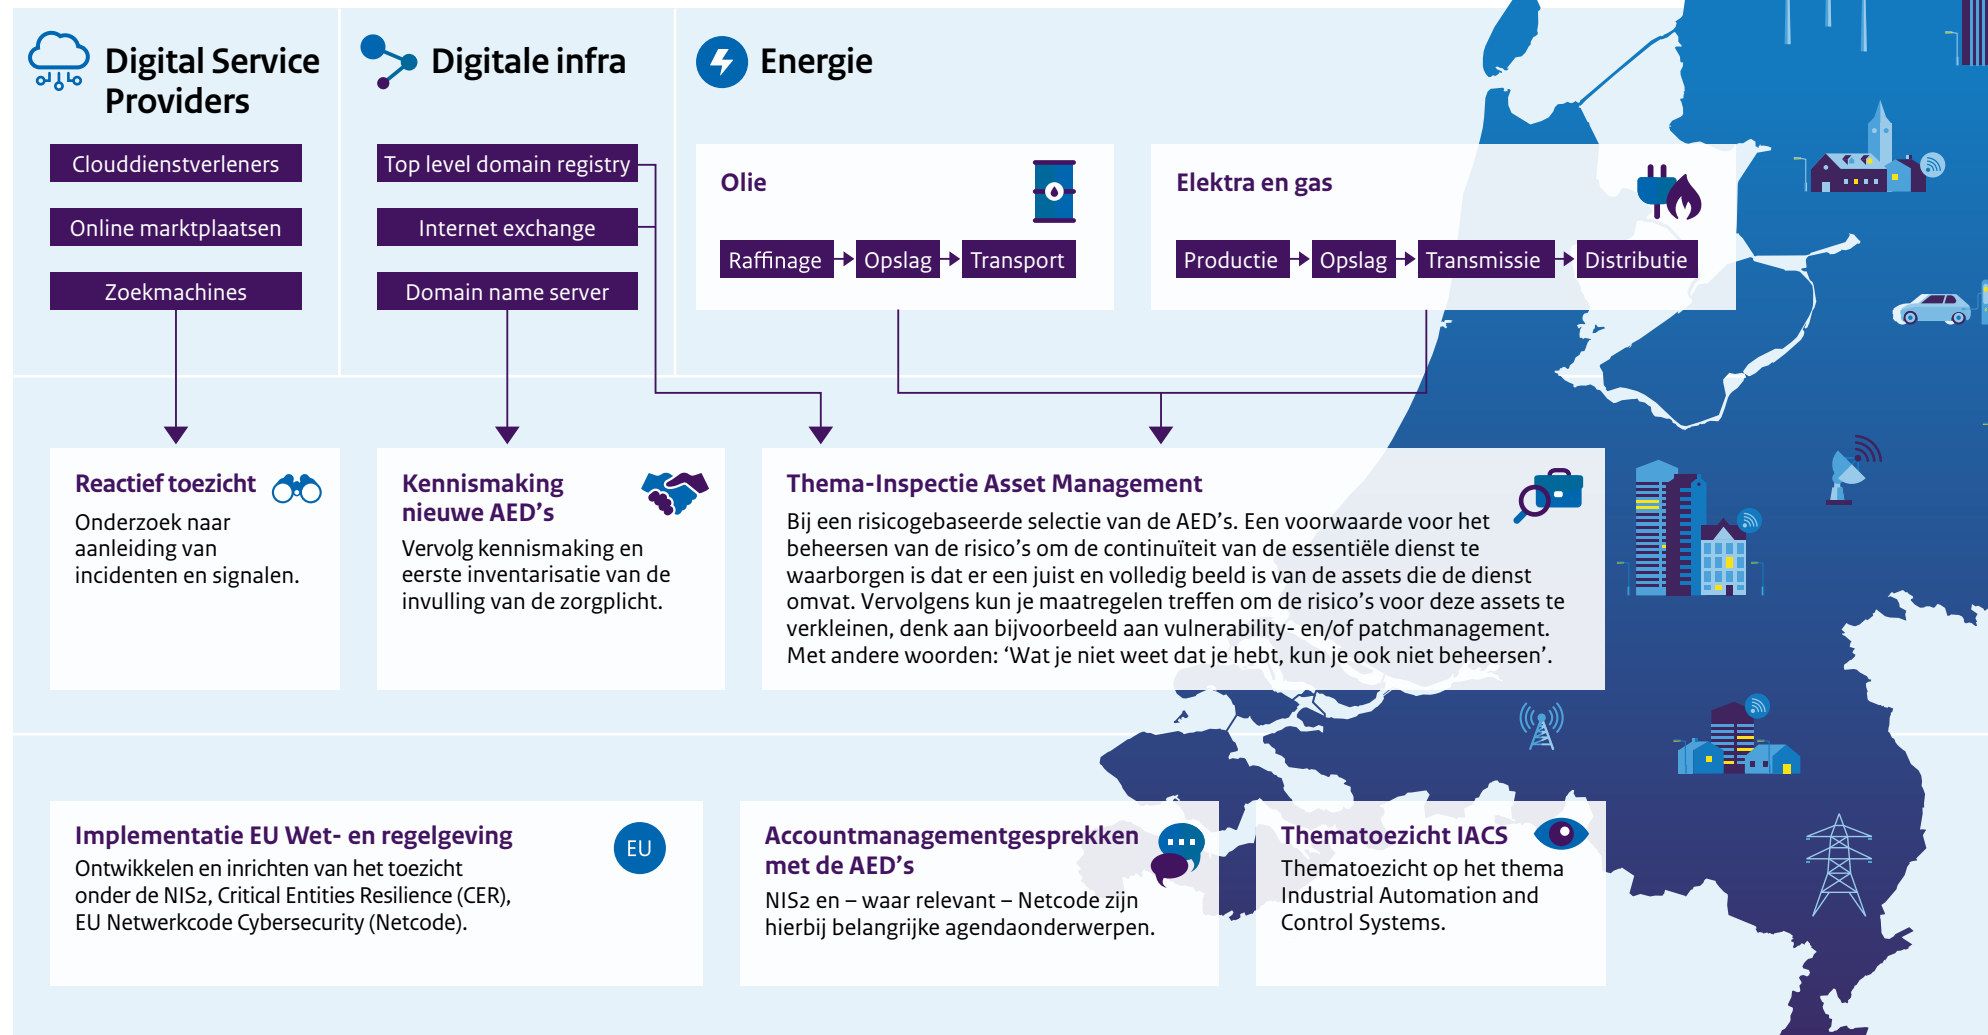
Digital Service Providers

Clouddienstverleners

Online marktplaatsen

Zoekmachines

Digitale infra

Top level domain registry

Internet exchange

Domain name server

Energie

Olie

Raffinage → Opslag → Transport

Elektra en gas

Productie → Opslag → Transmissie → Distributie

Reactief toezicht

Onderzoek naar aanleiding van incidenten en signalen.

Kennismaking nieuwe AED's

Vervolg kennismaking en eerste inventarisatie van de invulling van de zorgplicht.

Thema-Inspectie Asset Management

Bij een risicogebaseerde selectie van de AED's. Een voorwaarde voor het beheersen van de risico's om de continuïteit van de essentiële dienst te waarborgen is dat er een juist en volledig beeld is van de assets die de dienst omvat. Vervolgens kun je maatregelen treffen om de risico's voor deze assets te verkleinen, denk aan bijvoorbeeld aan vulnerability- en/of patchmanagement. Met andere woorden: 'Wat je niet weet dat je hebt, kun je ook niet beheersen'.

Implementatie EU Wet- en regelgeving

EU

Ontwikkelen en inrichten van het toezicht onder de NIS2, Critical Entities Resilience (CER), EU Netwerkcode Cybersecurity (Netcode).

Accountmanagementgesprekken met de AED's

NIS2 en – waar relevant – Netcode zijn hierbij belangrijke agendaonderwerpen.

Thematoezicht IACS

Thematoezicht op het thema Industrial Automation and Control Systems.